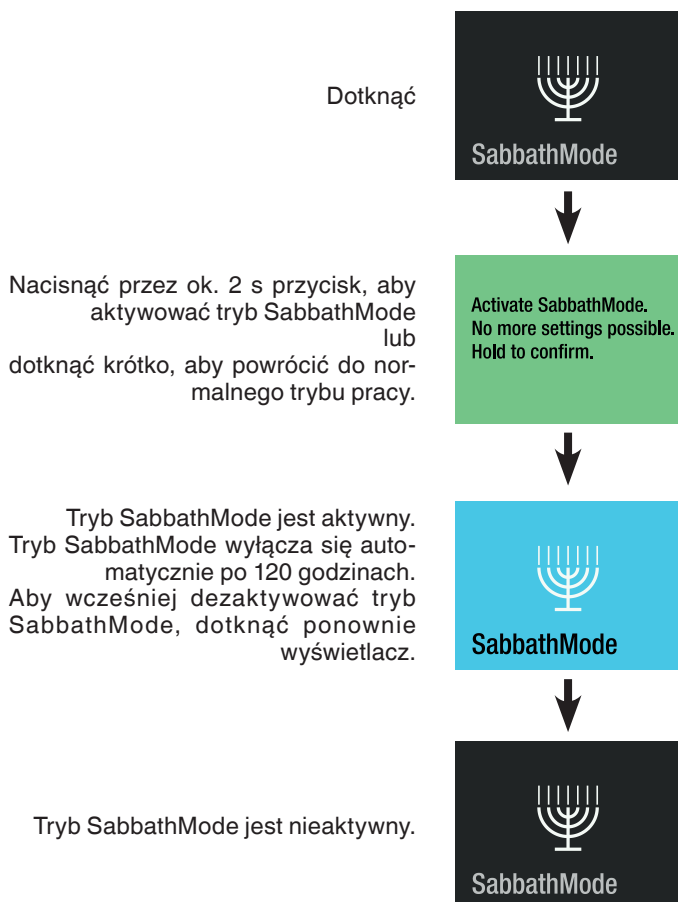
Dotknąć

SabbathMode

Nacisnąć przez ok. 2 s przycisk, aby aktywować tryb SabbathMode
lub
dotknąć krótko, aby powrócić do normalnego trybu pracy.

Activate SabbathMode.
No more settings possible.
Hold to confirm.

Tryb SabbathMode jest aktywny.
Tryb SabbathMode wyłącza się automatycznie po 120 godzinach.
Aby wcześniej dezaktywować tryb SabbathMode, dotknąć ponownie wyświetlacz.

SabbathMode

Tryb SabbathMode jest nieaktywny.

SabbathMode